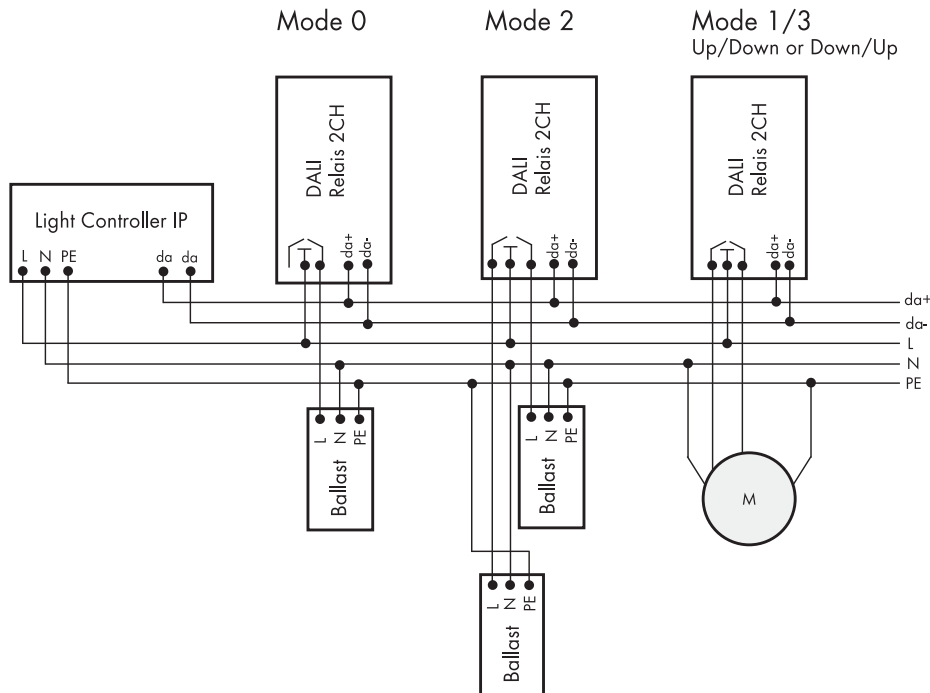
Mode 0

Mode 2

Mode 1/3
Up/Down or Down/Up

DALI
Relais 2CH
da+
da-

DALI
Relais 2CH
da+
da-

DALI
Relais 2CH
da+
da-

Light Controller IP
L N PE
da da

da+
da-
L
N
PE

L N PE
Ballast

L N PE
Ballast

L N PE
Ballast

M